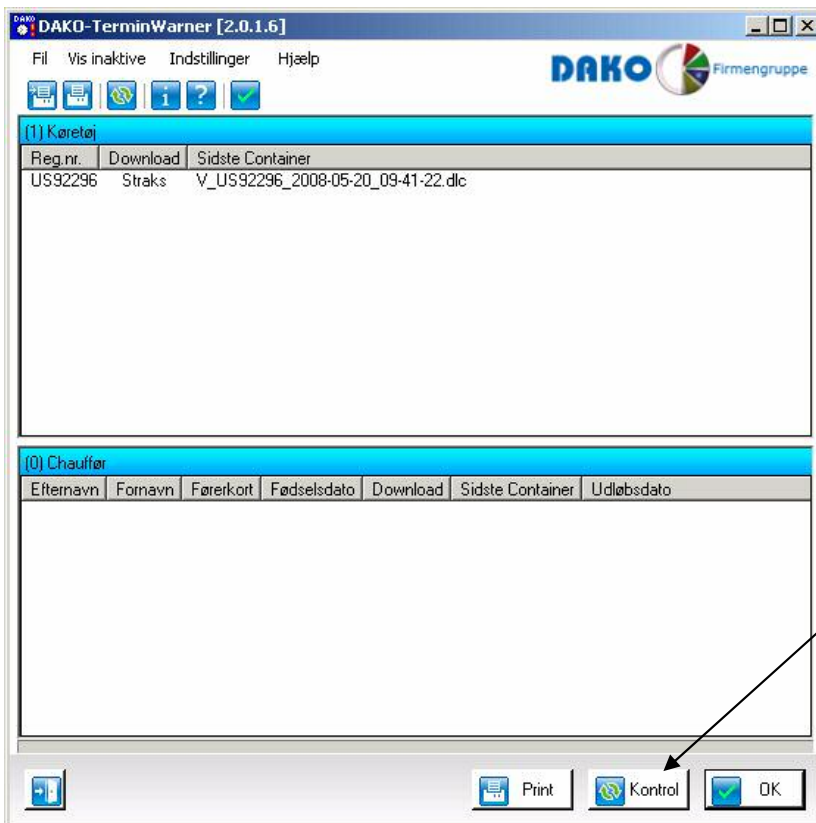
DAKO-TerminWarner [2.0.1.6]

Fil Vis inaktive Indstillinger Hjælp

DAKO Firmengruppe

(1) Køretøj

| Reg.nr. | Download | Sidste Container |
|---|---|---|
| US92296 | Straks | V_US92296_2008-05-20_09-41-22.dlc |

(0) Chauffør

| Efternavn | Fornavn | Førerkort | Fødselsdato | Download | Sidste Container | Udløbsdato |
|---|---|---|---|---|---|---|

Print Kontrol OK